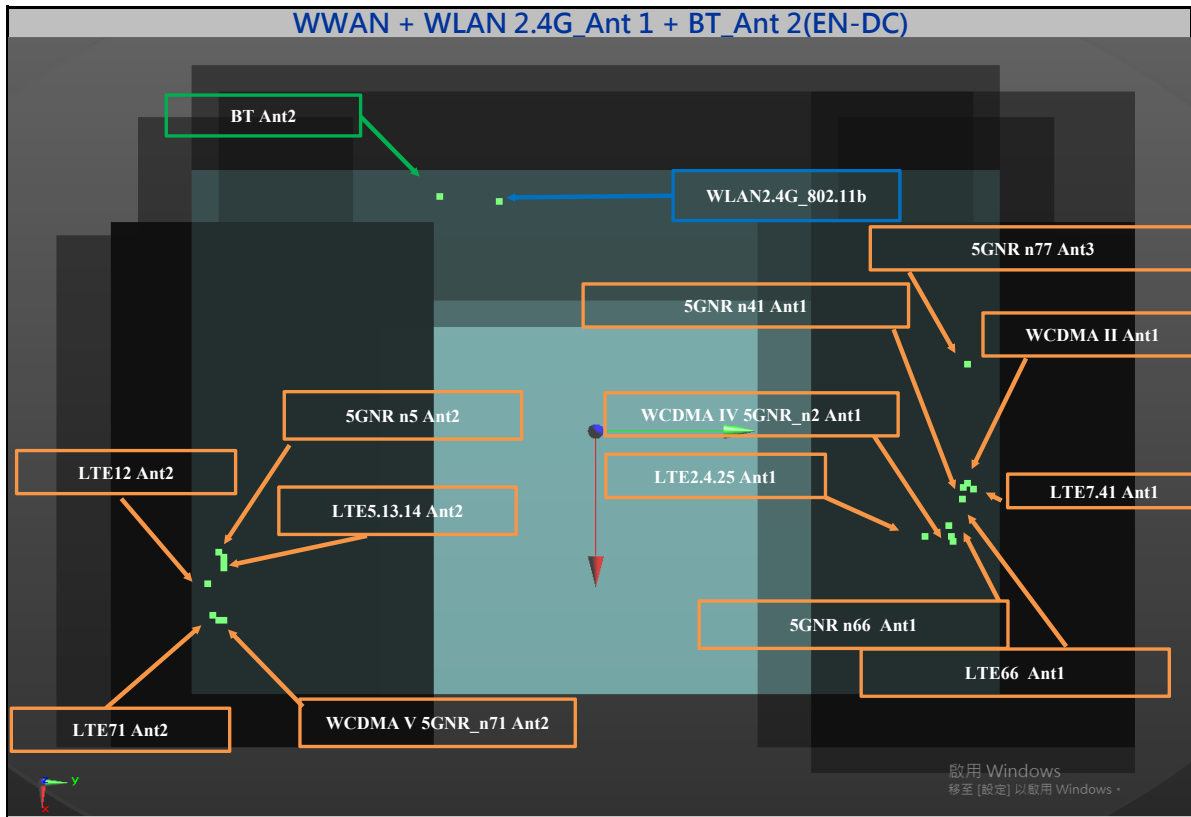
WWAN + WLAN 2.4G_Ant 1 + BT_Ant 2(EN-DC)

BT Ant2

WLAN2.4G_802.11b

5GNR n77 Ant3

5GNR n41 Ant1

WCDMA II Ant1

5GNR n5 Ant2

WCDMA IV 5GNR_n2 Ant1

LTE12 Ant2

LTE2.4.25 Ant1

LTE7.41 Ant1

LTE5.13.14 Ant2

5GNR n66 Ant1

LTE66 Ant1

LTE71 Ant2

WCDMA V 5GNR_n71 Ant2

y

x

啟用 Windows
移至 [設定] 以啟用 Windows。